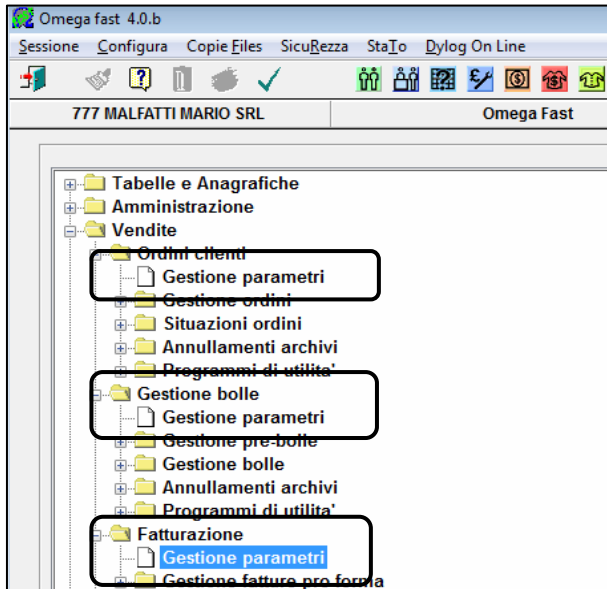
Omega fast 4.0.b

Sessione Configura Copie Files SicuRezza StaTo Dylog On Line

777 MALFATTI MARIO SRL | Omega Fast

Tabelle e Anagrafiche
Amministrazione
Vendite
Ordini clienti
Gestione parametri
Gestione ordini
Situazioni ordini
Annullamenti archivi
Programmi di utilita'
Gestione bolle
Gestione parametri
Gestione pre-bolle
Gestione bolle
Annullamenti archivi
Programmi di utilita'
Fatturazione
Gestione parametri
Gestione fatture pro forma